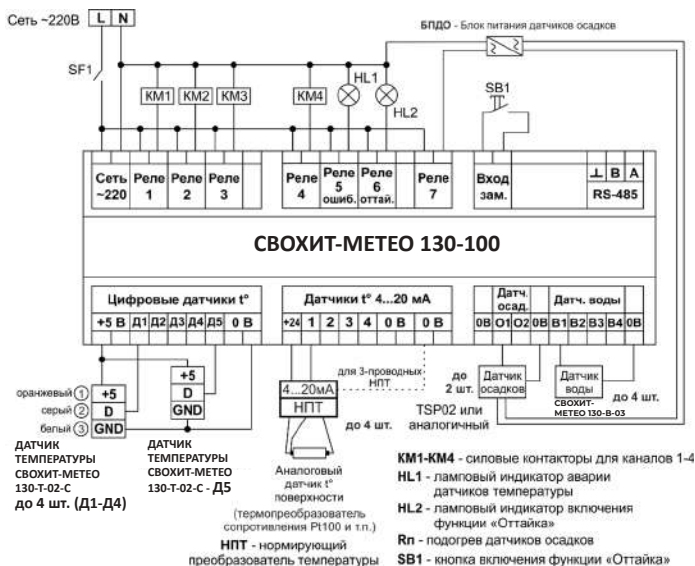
Сеть ~220В L N

БПДО - Блок питания датчиков осадков

SF1

KM1 KM2 KM3 KM4 HL1 HL2 SB1

| Сеть ~220 | Реле 1 | Реле 2 | Реле 3 | Реле 4 | Реле 5 ошиб. | Реле 6 оттай. | Реле 7 | Вход зам. | ⊥ B A RS-485 |

СВОХИТ-МЕТЕО 130-100

Цифровые датчики t°
+5 В Д1 Д2 Д3 Д4 Д5 0 В

Датчики t° 4...20 мА
+24 1 2 3 4 0 В 0 В

Датч. осад.
0В О1 О2 0В

Датч. воды
В1 В2 В3 В4 0В

оранжевый 1 +5
серый 2 D
белый 3 GND

ДАТЧИК ТЕМПЕРАТУРЫ СВОХИТ-МЕТЕО 130-Т-02-С
до 4 шт. (Д1-Д4)

+5
D
GND

ДАТЧИК ТЕМПЕРАТУРЫ СВОХИТ-МЕТЕО 130-Т-02-С - Д5

для 3-проводных НПТ

4...20мА
НПТ

до 4 шт.

Аналоговый датчик t° поверхности
(термопреобразователь сопротивления Pt100 и т.п.)

НПТ - нормирующий преобразователь температуры

до 2 шт.
Датчик осадков
TSP02 или аналогичный

Датчик воды
СВОХИТ-МЕТЕО 130-В-03
до 4 шт.

КМ1-КМ4 - силовые контакторы для каналов 1-4
HL1 - ламповый индикатор аварии датчиков температуры
HL2 - ламповый индикатор включения функции «Оттайка»
Rп - подогрев датчиков осадков
SB1 - кнопка включения функции «Оттайка»